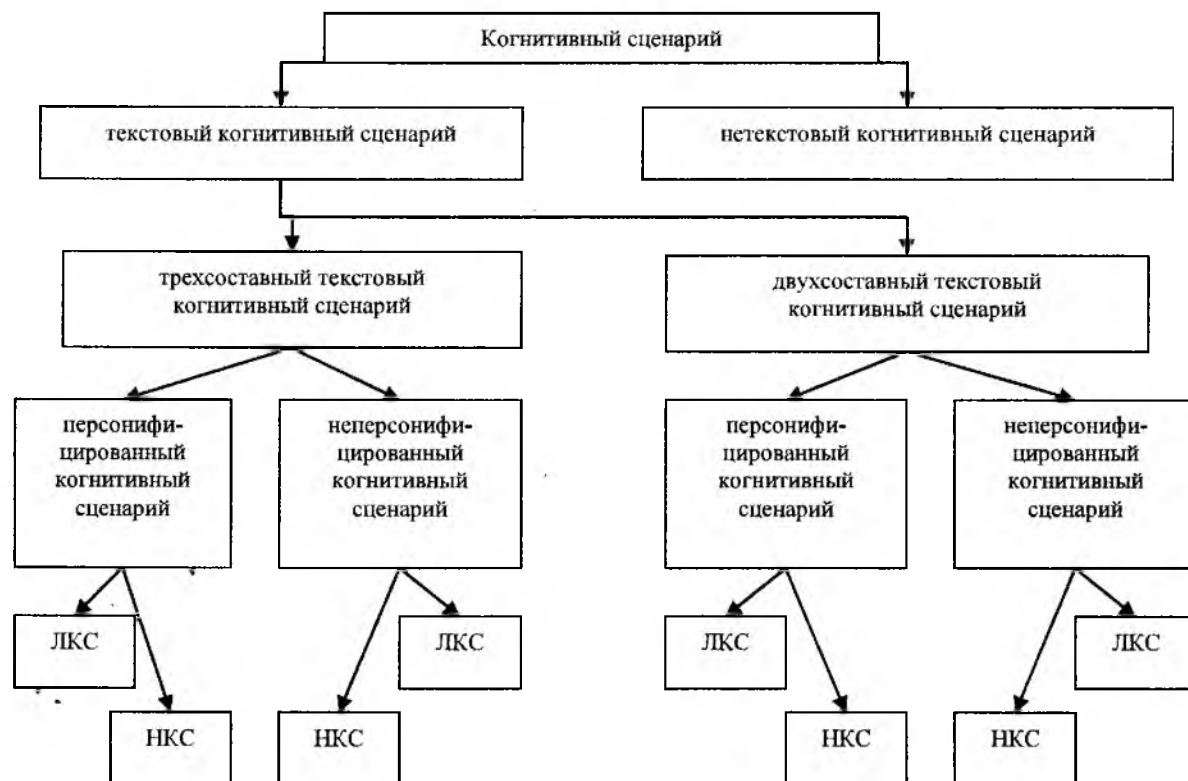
Когнитивный сценарий

текстовый когнитивный сценарий

нетекстовый когнитивный сценарий

трехсоставный текстовый когнитивный сценарий

двухсоставный текстовый когнитивный сценарий

персонифицированный когнитивный сценарий

неперсонифицированный когнитивный сценарий

персонифицированный когнитивный сценарий

неперсонифицированный когнитивный сценарий

ЛКС

НКС

НКС

ЛКС

ЛКС

НКС

НКС

ЛКС